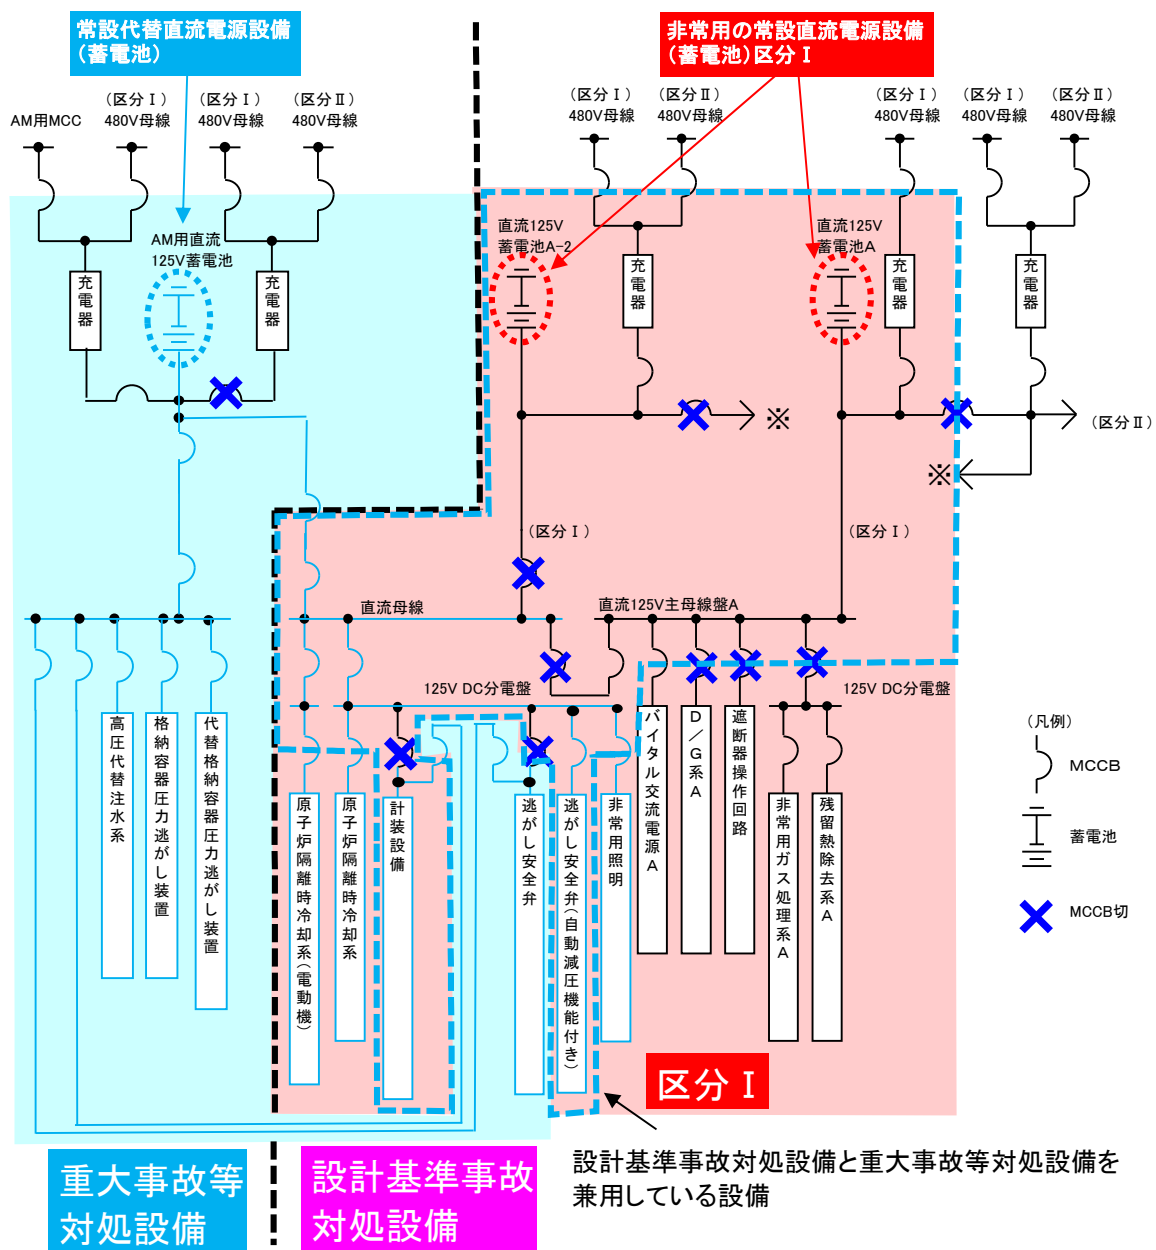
常設代替直流電源設備
(蓄電池)

非常用の常設直流電源設備
(蓄電池)区分Ⅰ

AM用MCC

(区分Ⅰ)
480V母線

(区分Ⅰ)
480V母線

(区分Ⅱ)
480V母線

(区分Ⅰ)
480V母線

(区分Ⅱ)
480V母線

(区分Ⅰ)
480V母線

(区分Ⅰ)
480V母線

(区分Ⅱ)
480V母線

AM用直流
125V蓄電池

充電器

充電器

直流125V
蓄電池A-2

充電器

直流125V
蓄電池A

充電器

充電器

※

(区分Ⅱ)

※

(区分Ⅰ)

(区分Ⅰ)

直流母線

直流125V主母線盤A

125V DC分電盤

125V DC分電盤

高圧代替注水系

格納容器圧力逃がし装置

代替格納容器圧力逃がし装置

原子炉隔離時冷却系(電動機)

原子炉隔離時冷却系

計装設備

逃がし安全弁

逃がし安全弁(自動減圧機能付き)

非常用照明

バイタル交流電源A

D/G系A

遮断器操作回路

非常用ガス処理系A

残留熱除去系A

(凡例)

MCCB

蓄電池

MCCB切

区分Ⅰ

設計基準事故対処設備と重大事故等対処設備を兼用している設備

重大事故等対処設備

設計基準事故対処設備